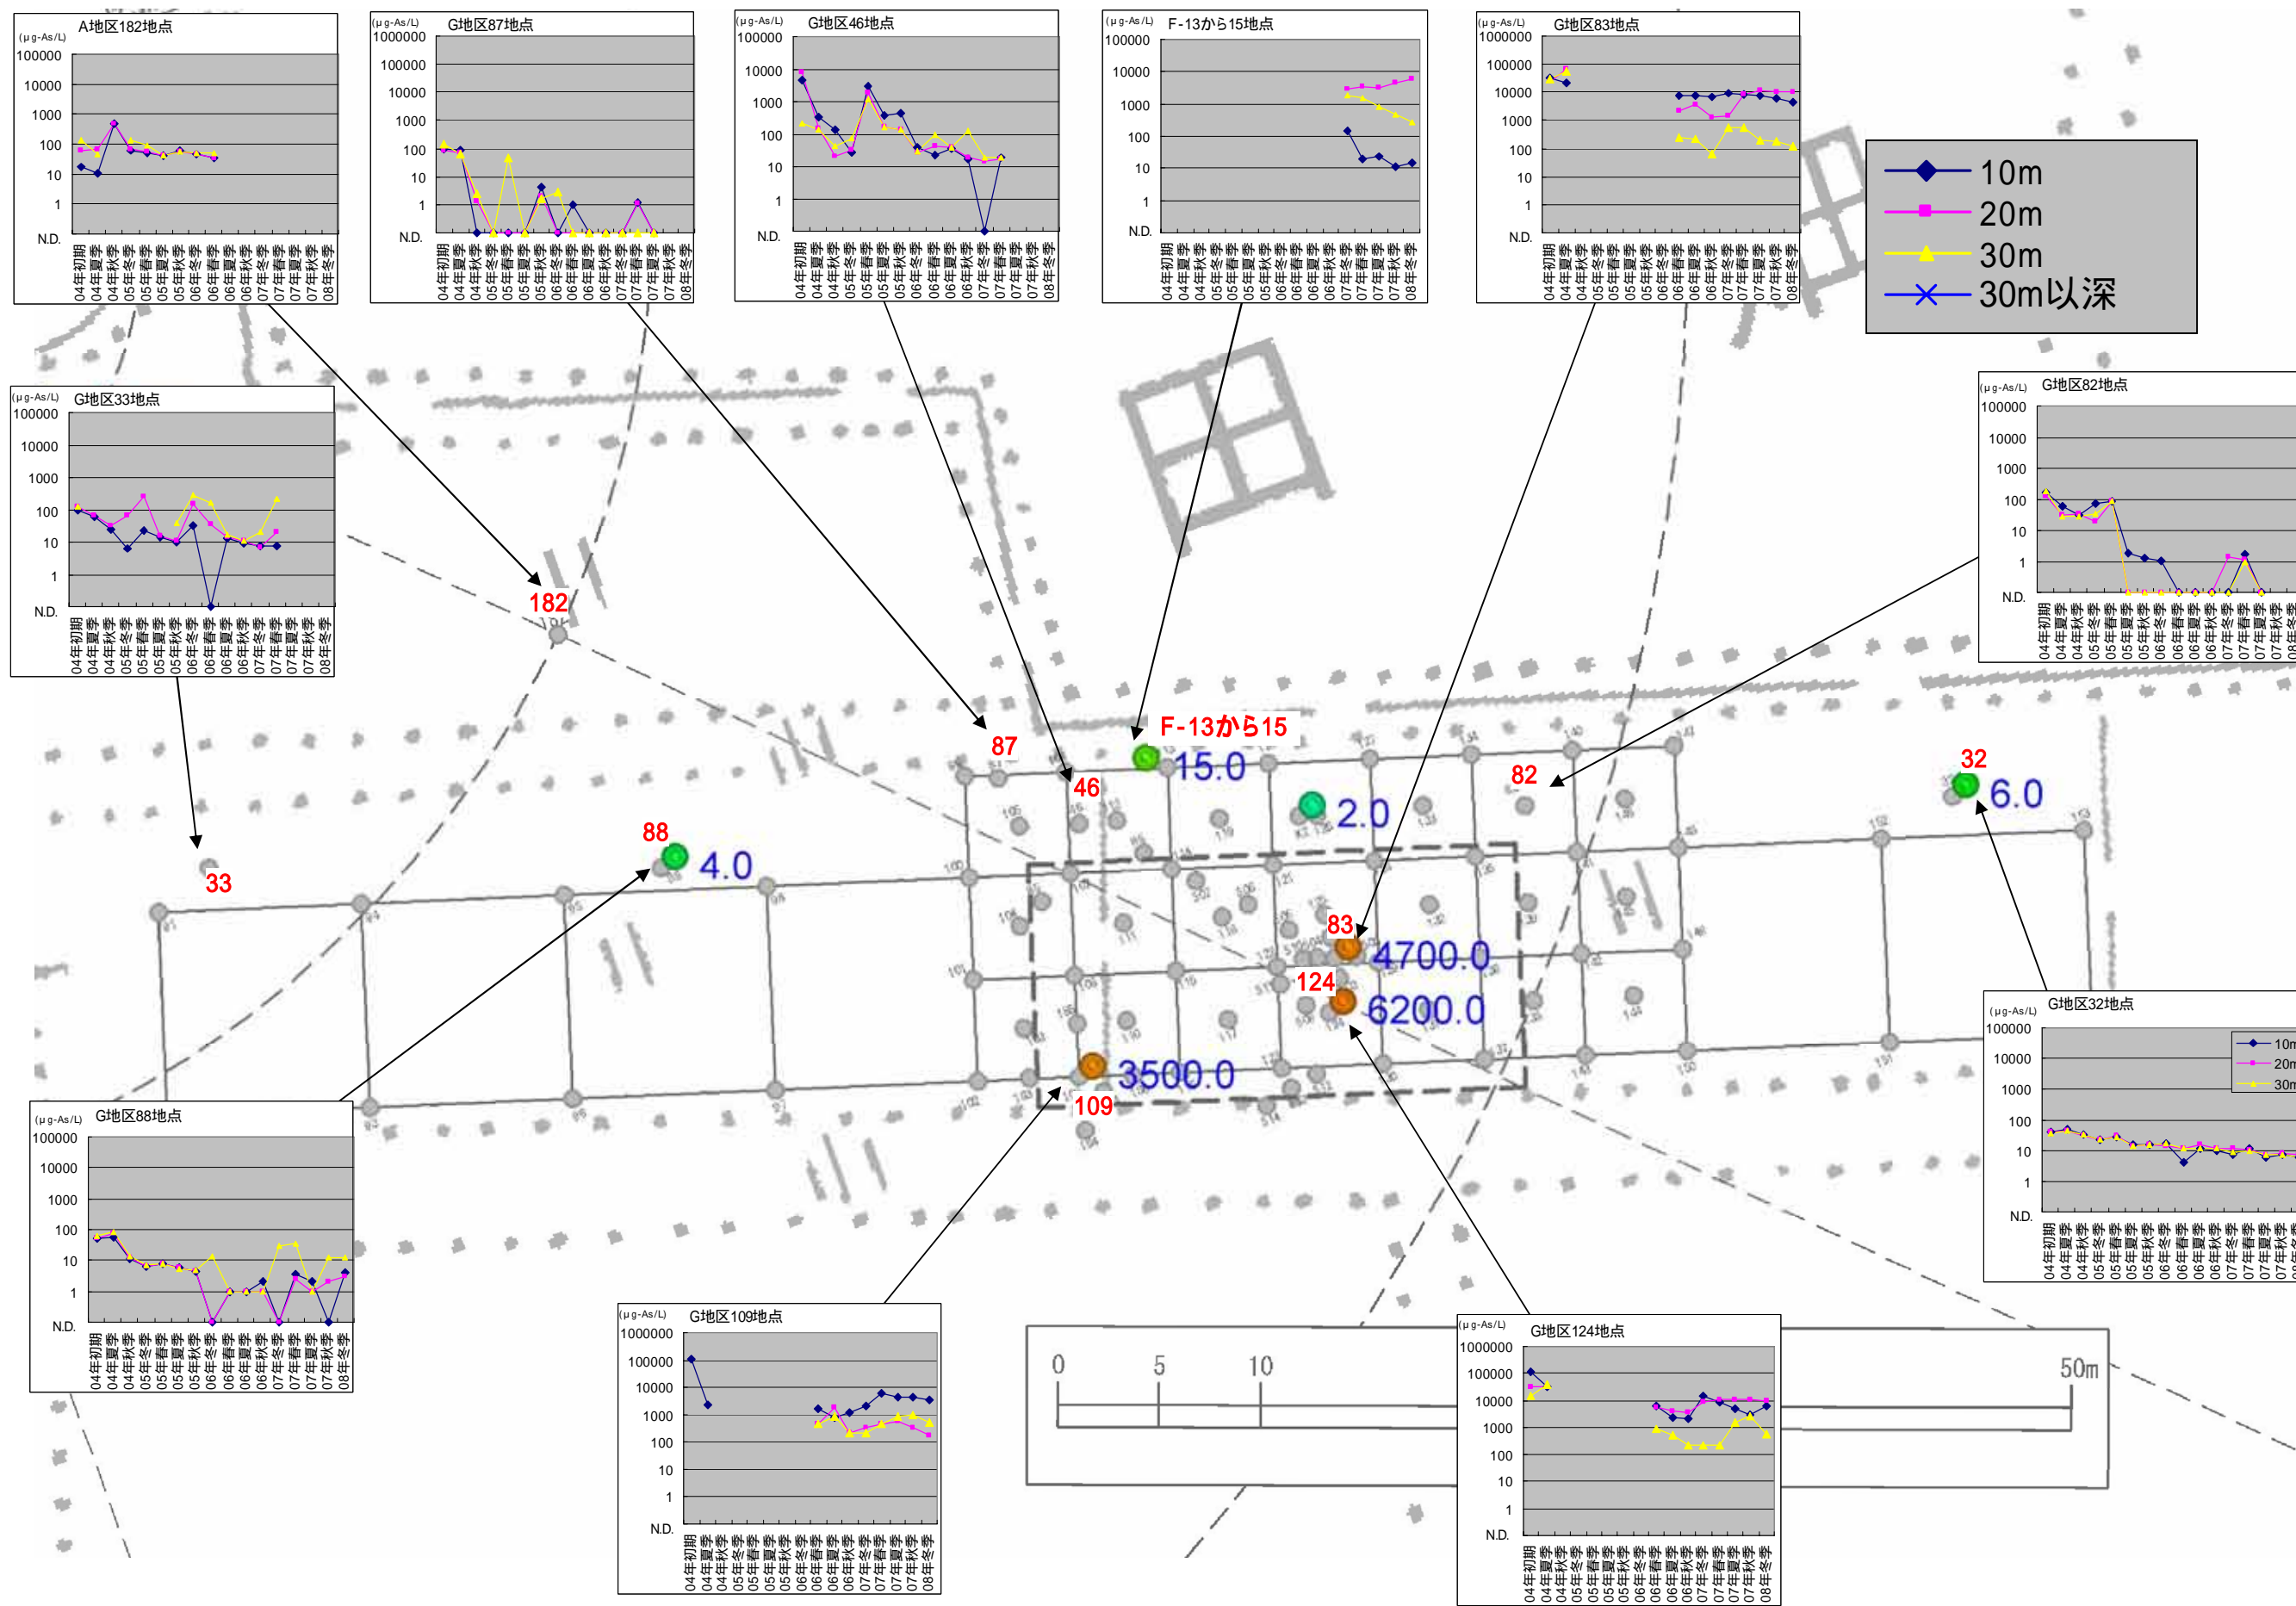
(μg-As/L) A地区182地点
100000
10000
1000
100
10
1
N.D.
04年初期 04年夏季 04年秋季 05年冬季 05年春季 05年夏季 05年秋季 06年冬季 06年春季 06年夏季 06年秋季 07年冬季 07年春季 07年夏季 07年秋季 08年冬季

(μg-As/L) G地区87地点
1000000
100000
10000
1000
100
10
1
N.D.
04年初期 04年夏季 04年秋季 05年冬季 05年春季 05年夏季 05年秋季 06年冬季 06年春季 06年夏季 06年秋季 07年冬季 07年春季 07年夏季 07年秋季 08年冬季

(μg-As/L) G地区46地点
100000
10000
1000
100
10
1
N.D.
04年初期 04年夏季 04年秋季 05年冬季 05年春季 05年夏季 05年秋季 06年冬季 06年春季 06年夏季 06年秋季 07年冬季 07年春季 07年夏季 07年秋季 08年冬季

(μg-As/L) F-13から15地点
100000
10000
1000
100
10
1
N.D.
04年初期 04年夏季 04年秋季 05年冬季 05年春季 05年夏季 05年秋季 06年冬季 06年春季 06年夏季 06年秋季 07年冬季 07年春季 07年夏季 07年秋季 08年冬季

(μg-As/L) G地区83地点
1000000
100000
10000
1000
100
10
1
N.D.
04年初期 04年夏季 04年秋季 05年冬季 05年春季 05年夏季 05年秋季 06年冬季 06年春季 06年夏季 06年秋季 07年冬季 07年春季 07年夏季 07年秋季 08年冬季

10m
20m
30m
30m以深

(μg-As/L) G地区33地点
100000
10000
1000
100
10
1
N.D.
04年初期 04年夏季 04年秋季 05年冬季 05年春季 05年夏季 05年秋季 06年冬季 06年春季 06年夏季 06年秋季 07年冬季 07年春季 07年夏季 07年秋季 08年冬季

(μg-As/L) G地区82地点
100000
10000
1000
100
10
1
N.D.
04年初期 04年夏季 04年秋季 05年冬季 05年春季 05年夏季 05年秋季 06年冬季 06年春季 06年夏季 06年秋季 07年冬季 07年春季 07年夏季 07年秋季 08年冬季

182
87
46
F-13から15
15.0
2.0
82
32
6.0
88
4.0
33
83
4700.0
124
6200.0
3500.0
109

(μg-As/L) G地区32地点
100000
10000
1000
100
10
1
N.D.
10m
20m
30m
04年初期 04年夏季 04年秋季 05年冬季 05年春季 05年夏季 05年秋季 06年冬季 06年春季 06年夏季 06年秋季 07年冬季 07年春季 07年夏季 07年秋季 08年冬季

(μg-As/L) G地区88地点
100000
10000
1000
100
10
1
N.D.
04年初期 04年夏季 04年秋季 05年冬季 05年春季 05年夏季 05年秋季 06年冬季 06年春季 06年夏季 06年秋季 07年冬季 07年春季 07年夏季 07年秋季 08年冬季

(μg-As/L) G地区109地点
1000000
100000
10000
1000
100
10
1
N.D.
04年初期 04年夏季 04年秋季 05年冬季 05年春季 05年夏季 05年秋季 06年冬季 06年春季 06年夏季 06年秋季 07年冬季 07年春季 07年夏季 07年秋季 08年冬季

0 5 10 50m

(μg-As/L) G地区124地点
1000000
100000
10000
1000
100
10
1
N.D.
04年初期 04年夏季 04年秋季 05年冬季 05年春季 05年夏季 05年秋季 06年冬季 06年春季 06年夏季 06年秋季 07年冬季 07年春季 07年夏季 07年秋季 08年冬季